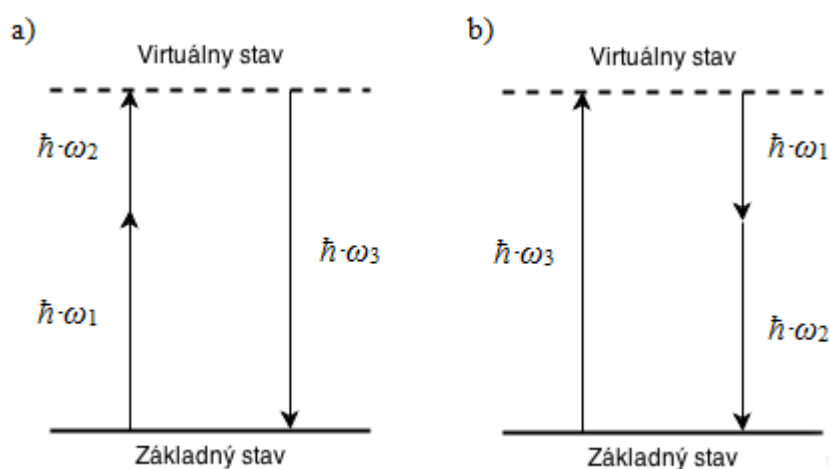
a)

Virtuálny stav

$\hbar \cdot \omega_2$

$\hbar \cdot \omega_1$

$\hbar \cdot \omega_3$

Základný stav

b)

Virtuálny stav

$\hbar \cdot \omega_3$

$\hbar \cdot \omega_1$

$\hbar \cdot \omega_2$

Základný stav